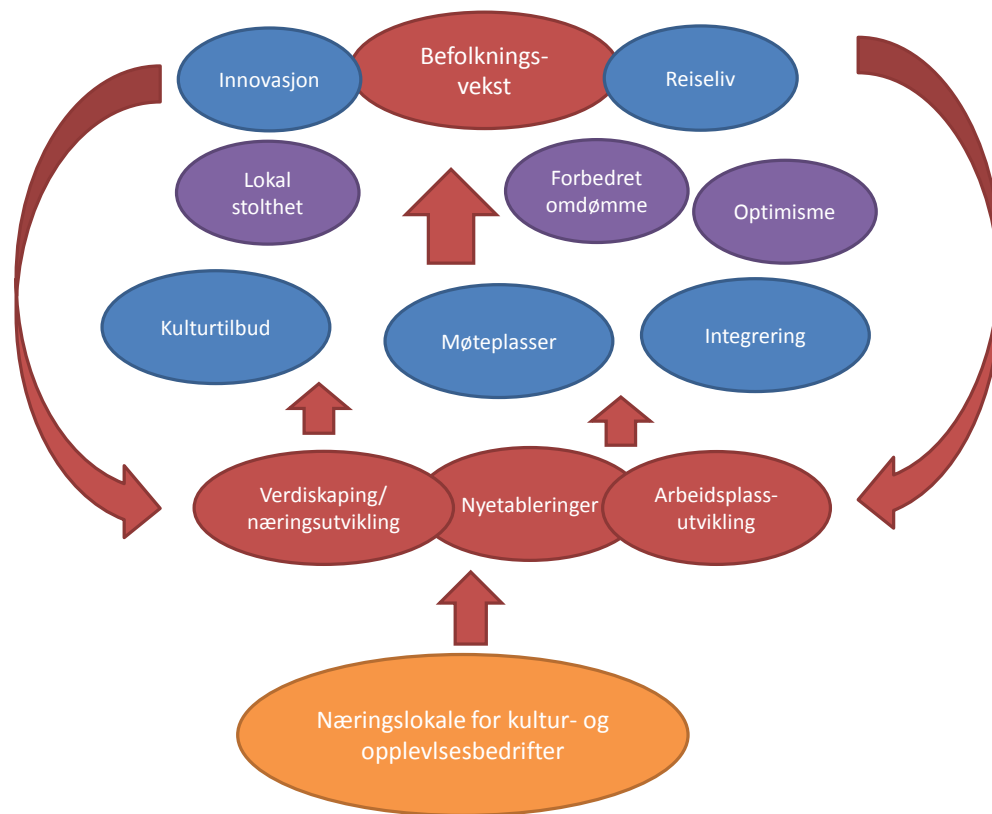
Innovasjon

Befolknings-
vekst

Reiseliv

Lokal
stolthet

Forbedret
omdømme

Optimisme

Kulturtilbud

Møteplasser

Integrering

Verdiskaping/
næringsutvikling

Nyetableringer

Arbeidsplass-
utvikling

Næringslokale for kultur- og opplevlsesbedrifter